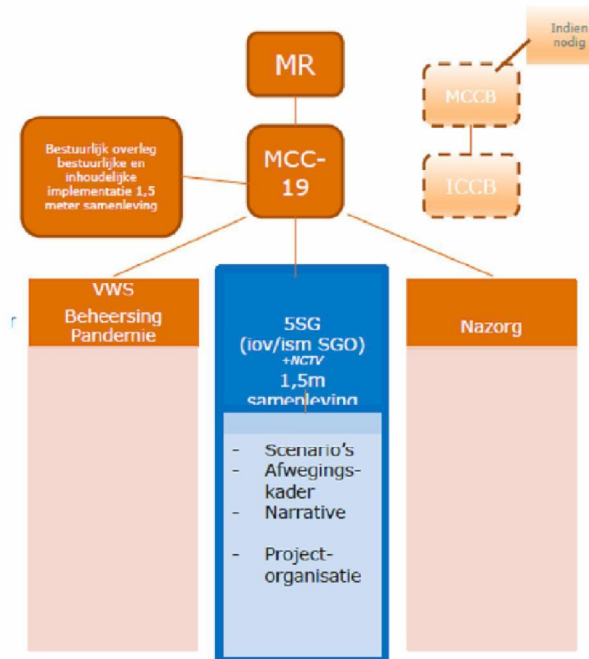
Indien nodig

MR

MCCB

Bestuurlijk overleg bestuurlijke en inhoudelijke implementatie 1,5 meter samenleving

MCC-19

ICCB

VWS Beheersing Pandemie

5SG (iov/ism SGO) +NCTV 1,5m samenleving

Nazorg

r

- Scenario's
- Afwegingskader
- Narrative

- Projectorganisatie